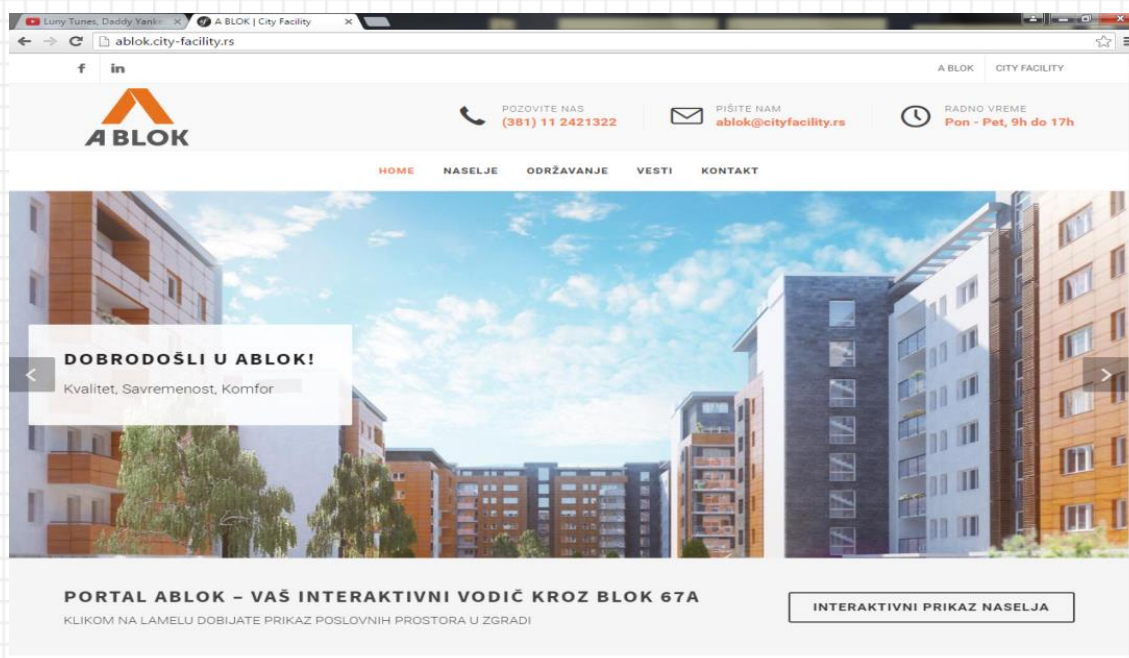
Luny Tunes, Daddy Yank
A BLOK | City Facility

ablok.city-facility.rs

f in

A BLOK CITY FACILITY

A BLOK

POZOVITE NAS
(381) 11 2421322

PIŠITE NAM
ablok@cityfacility.rs

RADNO VREME
Pon - Pet, 9h do 17h

HOME NASELJE ODRŽAVANJE VESTI KONTAKT

DOBRODOŠLI U ABLOK!
Kvalitet, Savremenost, Komfor

PORTAL ABLOK – VAŠ INTERAKTIVNI VODIČ KROZ BLOK 67A
KLIKOM NA LAMELU DOBIJATE PRIKAZ POSLOVNIH PROSTORA U ZGRADI

INTERAKTIVNI PRIKAZ NASELJA